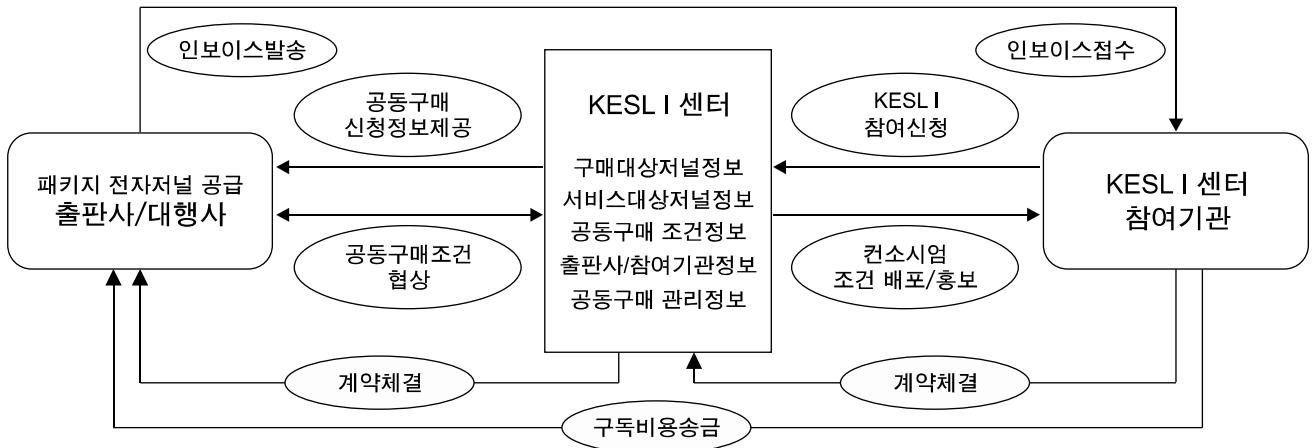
인보이스발송

인보이스접수

공동구매 신청정보제공

KESLI 센터

KESLI 참여신청

패키지 전자저널 공급 출판사/대행사

구매대상저널정보
서비스대상저널정보
공동구매 조건정보
출판사/참여기관정보
공동구매 관리정보

KESLI 센터 참여기관

공동구매조건 협상

컨소시엄 조건 배포/홍보

계약체결

계약체결

구독비용송금